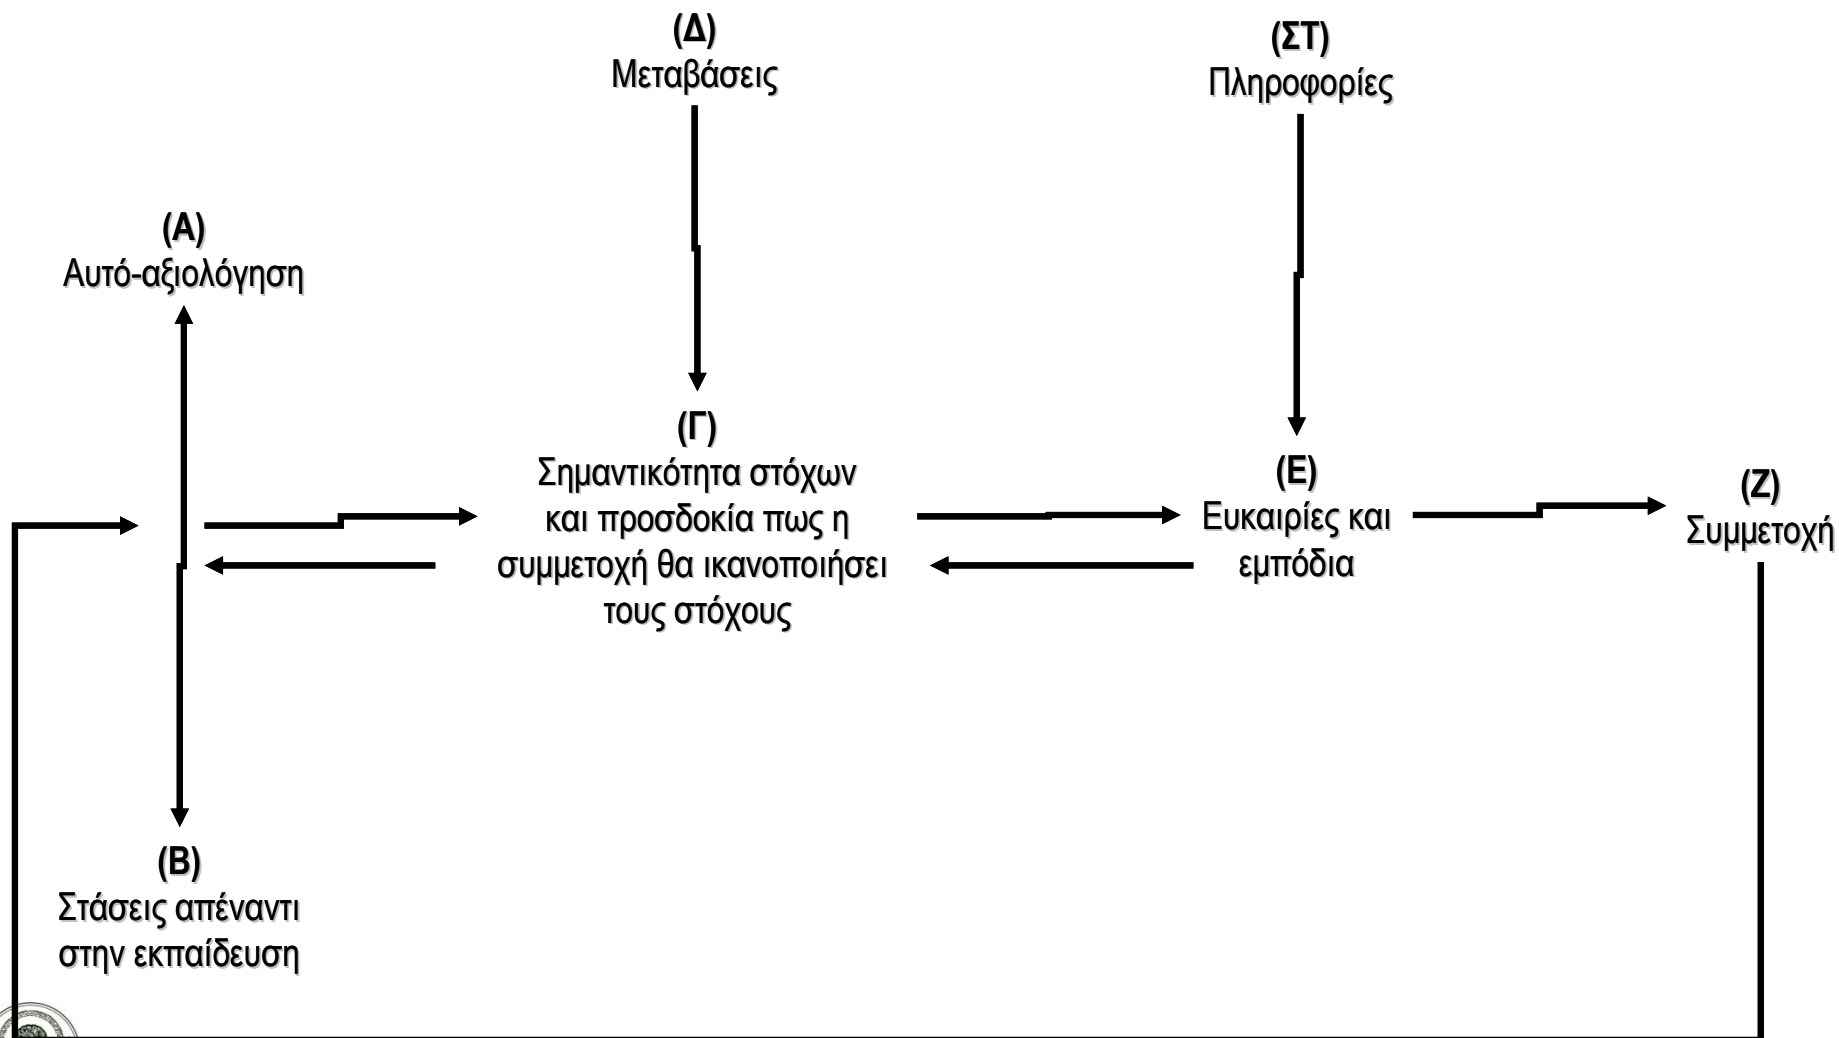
(Δ)
Μεταβάσεις

(ΣΤ)
Πληροφορίες

(Α)
Αυτό-αξιολόγηση

(Γ)
Σημαντικότητα στόχων και προσδοκία πως η συμμετοχή θα ικανοποιήσει τους στόχους

(Ε)
Ευκαιρίες και εμπόδια

(Ζ)
Συμμετοχή

(Β)
Στάσεις απέναντι στην εκπαίδευση